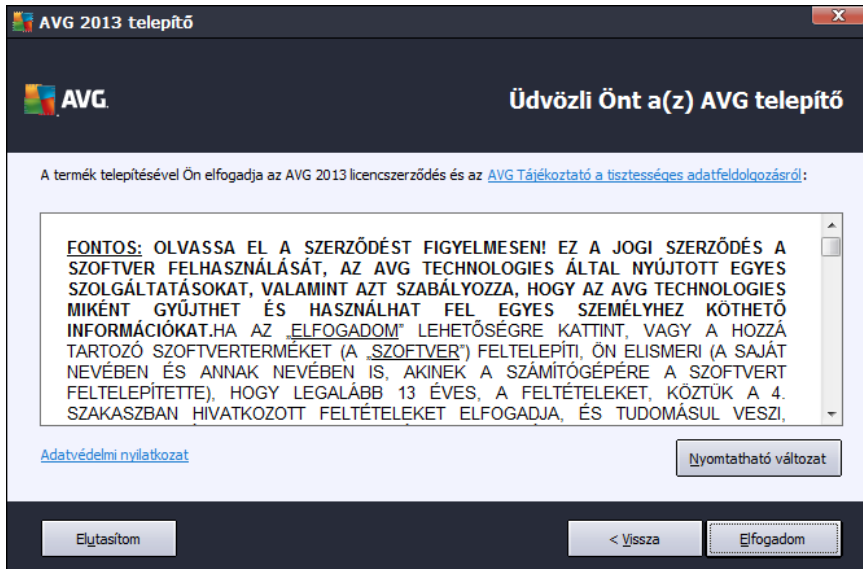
AVG 2013 telepítő

AVG.

Üdvözli Önt a(z) AVG telepítő

A termék telepítésével Ön elfogadja az AVG 2013 licencszerződés és az AVG Tájékoztató a tisztességes adatfeldolgozásról:

FONTOS: OLVASSA EL A SZERZŐDÉST FIGYELMESEN! EZ A JOGI SZERZŐDÉS A SZOFTVER FELHASZNÁLÁSÁT, AZ AVG TECHNOLOGIES ÁLTAL NYÚJTOTT EGYES SZOLGÁLTATÁSOKAT, VALAMINT AZT SZABÁLYOZZA, HOGY AZ AVG TECHNOLOGIES MIKÉNT GYŰJTHET ÉS HASZNÁLHAT FEL EGYES SZEMÉLYHEZ KÖTHETŐ INFORMÁCIÓKAT.HA AZ „ELFOGADOM" LEHETŐSÉGRE KATTINT, VAGY A HOZZÁ TARTOZÓ SZOFTVERTERMÉKET (A „SZOFTVER") FELTELEPÍTI, ÖN ELISMERI (A SAJÁT NEVÉBEN ÉS ANNAK NEVÉBEN IS, AKINEK A SZÁMÍTÓGÉPÉRE A SZOFTVERT FELTELEPÍTETTE), HOGY LEGALÁBB 13 ÉVES, A FELTÉTELEKET, KÖZTÜK A 4. SZAKASZBAN HIVATKOZOTT FELTÉTELEKET ELFOGADJA, ÉS TUDOMÁSUL VESZI,

Adatvédelmi nyilatkozat

Nyomtatható változat

Elutasítom

< Vissza

Elfogadom